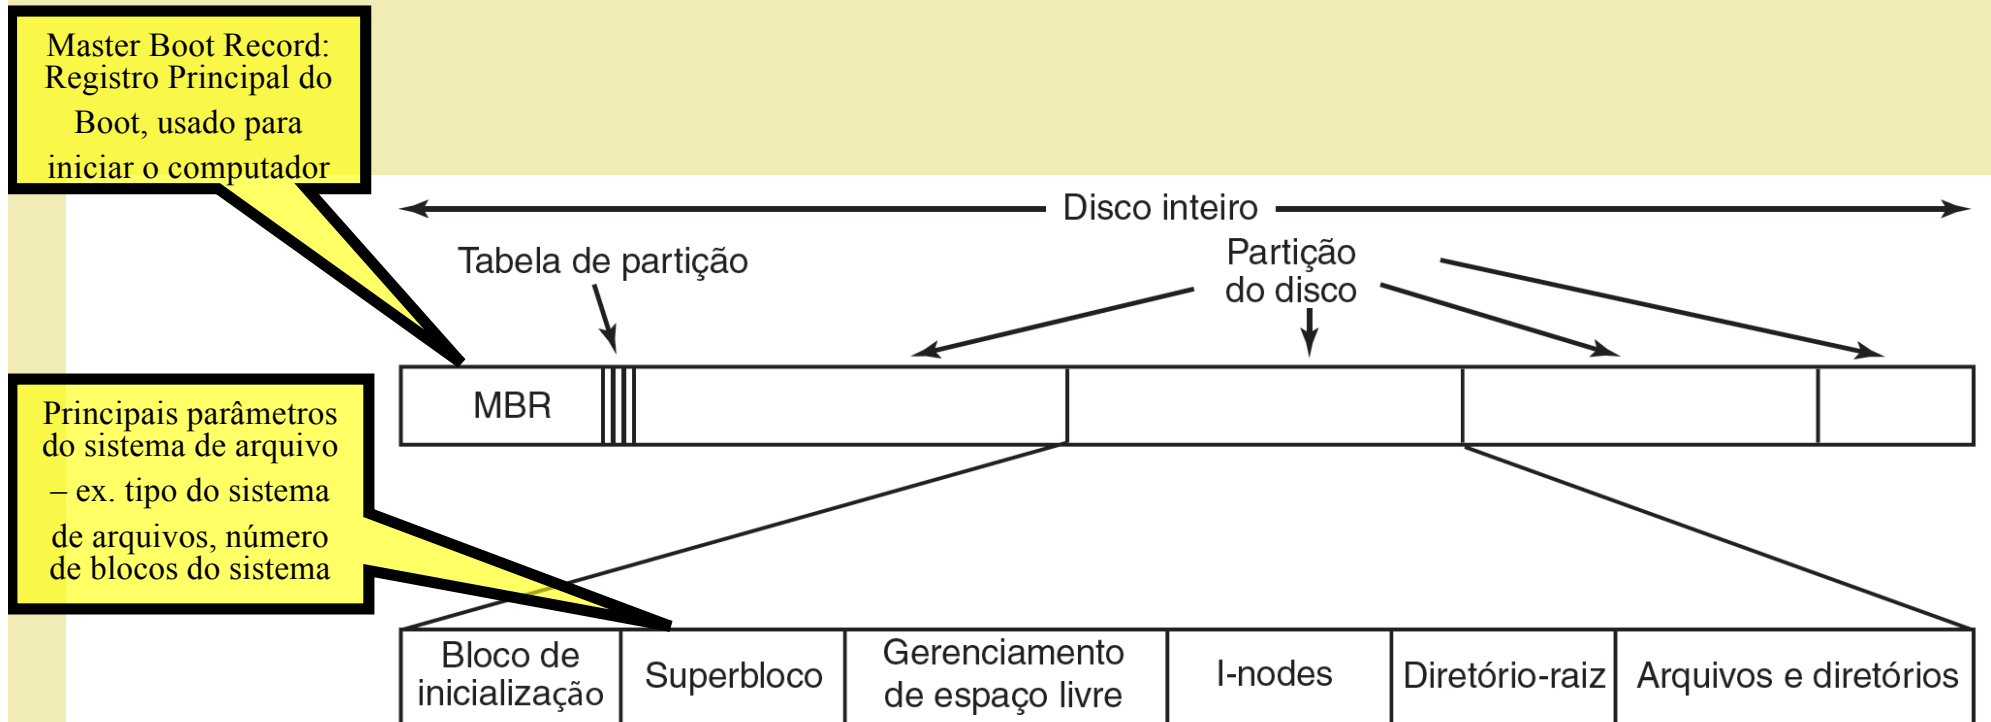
Master Boot Record: Registro Principal do Boot, usado para iniciar o computador

Disco inteiro

Tabela de partição

Partição do disco

MBR

Principais parâmetros do sistema de arquivo – ex. tipo do sistema de arquivos, número de blocos do sistema

| Bloco de inicialização | Superbloco | Gerenciamento de espaço livre | I-nodes | Diretório-raiz | Arquivos e diretórios |
|---|---|---|---|---|---|